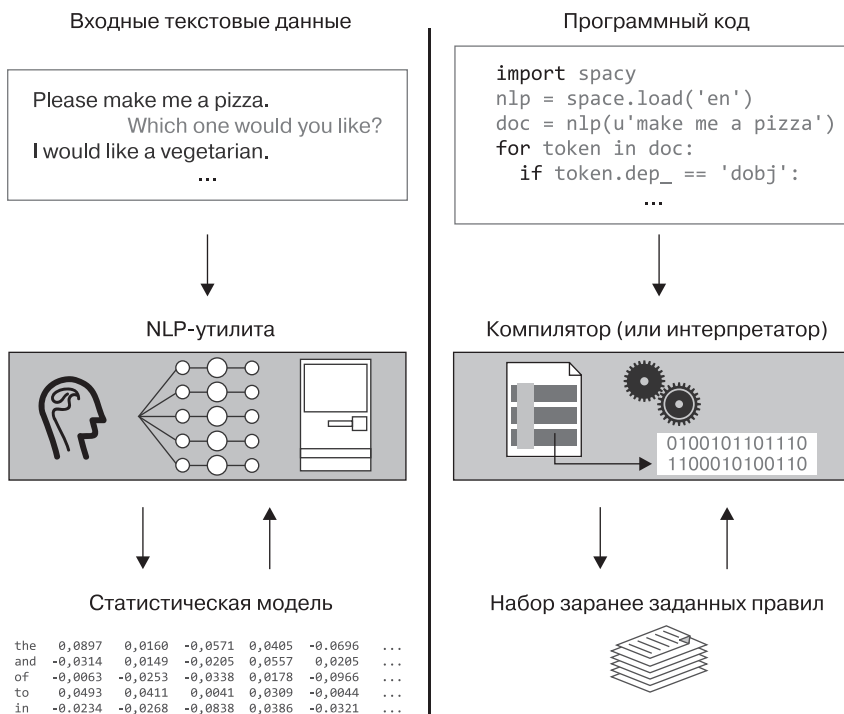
Входные текстовые данные

Please make me a pizza.
Which one would you like?
I would like a vegetarian.
...

NLP-утилита

Статистическая модель

| | | | | | | |
|---|---|---|---|---|---|---|
| the | 0,0897 | 0,0160 | -0,0571 | 0,0405 | -0.0696 | ... |
| and | -0,0314 | 0,0149 | -0,0205 | 0,0557 | 0,0205 | ... |
| of | -0,0063 | -0,0253 | -0,0338 | 0,0178 | -0,0966 | ... |
| to | 0,0493 | 0,0411 | 0,0041 | 0,0309 | -0,0044 | ... |
| in | -0.0234 | -0,0268 | -0,0838 | 0,0386 | -0.0321 | ... |

Программный код

import spacy
nlp = space.load('en')
doc = nlp(u'make me a pizza')
for token in doc:
if token.dep_ == 'dobj':
...

Компилятор (или интерпретатор)

0100101101110
1100010100110

Набор заранее заданных правил